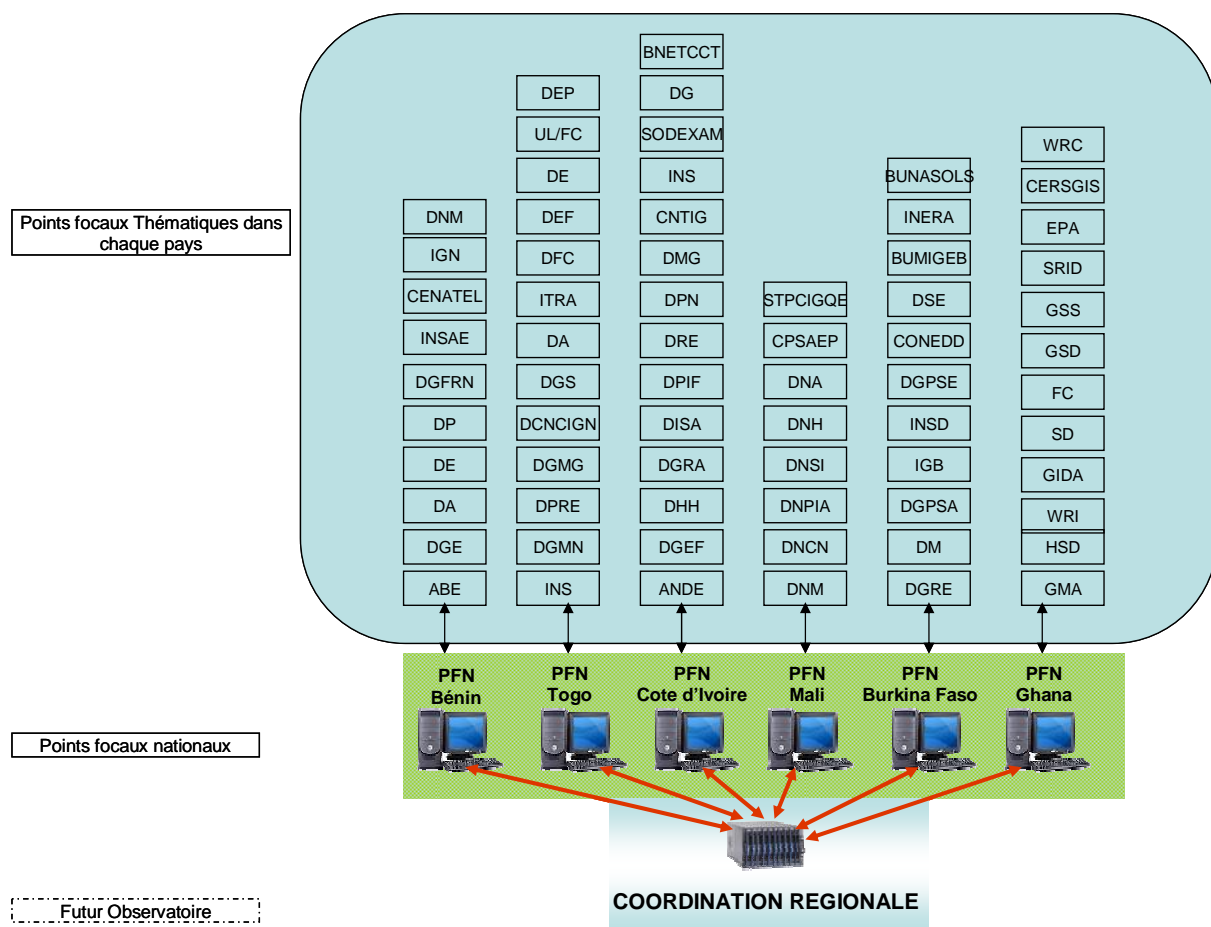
Points focaux Thématiques dans chaque pays

DNM
IGN
CENATEL
INSAE
DGFRN
DP
DE
DA
DGE
ABE

DEP
UL/FC
DE
DEF
DFC
ITRA
DA
DGS
DCNCIGN
DGMG
DPRE
DGMN
INS

BNETCCT
DG
SODEXAM
INS
CNTIG
DMG
DPN
DRE
DPIF
DISA
DGRA
DHH
DGEF
ANDE

STPCIGQE
CPSAEP
DNA
DNH
DNSI
DNPIA
DNCN
DNM

BUNASOLS
INERA
BUMIGEB
DSE
CONEDD
DGPSE
INSD
IGB
DGPSA
DM
DGRE

WRC
CERSGIS
EPA
SRID
GSS
GSD
FC
SD
GIDA
WRI
HSD
GMA

PFN Bénin
PFN Togo
PFN Cote d'Ivoire
PFN Mali
PFN Burkina Faso
PFN Ghana

Points focaux nationaux

Futur Observatoire

COORDINATION REGIONALE